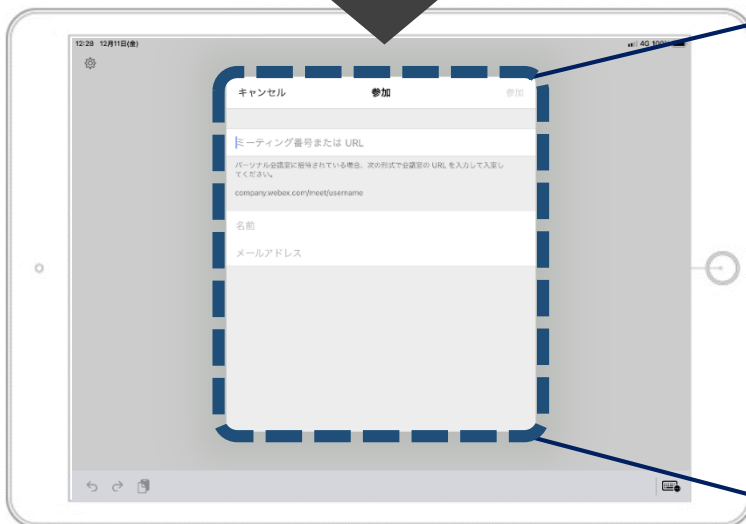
12:28 12月11日(金)

4G 100%

キャンセル

参加

参加

ミーティング番号または URL

パーソナル会議室に招待されている場合、次の形式で会議室の URL を入力して入室してください。

company.webex.com/meet/username

名前

メールアドレス